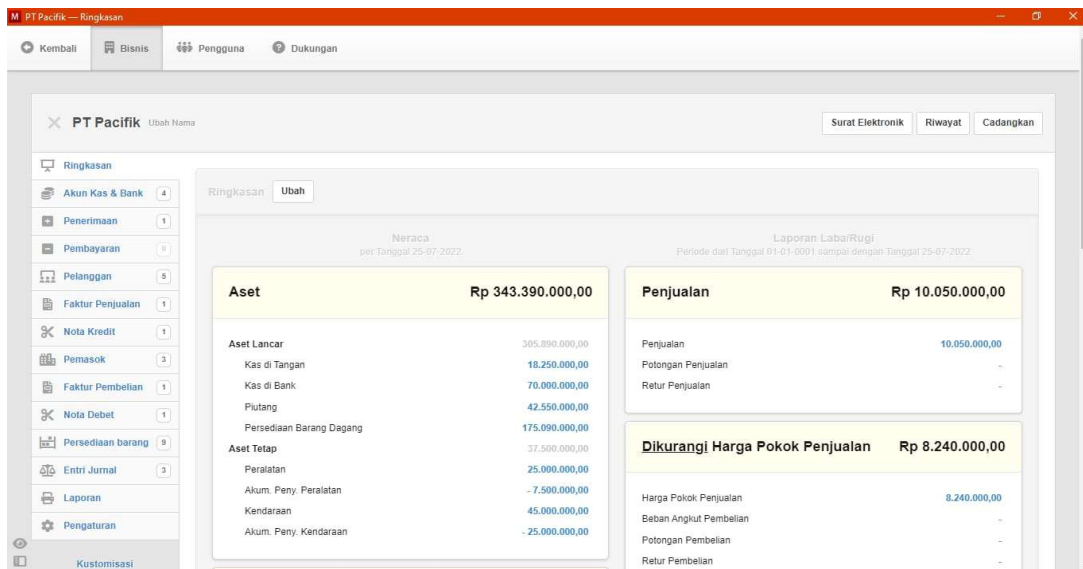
M PT Pacifik — Ringkasan

Kembali Bisnis Pengguna Dukungan

PT Pacifik Ubah Nama

Surat Elektronik Riwayat Cadangkan

Ringkasan
Akun Kas & Bank 4
Penerimaan 1
Pembayaran 0
Pelanggan 5
Faktur Penjualan 1
Nota Kredit 1
Pemasok 3
Faktur Pembelian 1
Nota Debet 1
Persediaan barang 9
Entri Jurnal 3
Laporan
Pengaturan
Kustomisasi

Ringkasan Ubah

Neraca
per Tanggal 25-07-2022

Laporan Laba/Rugi
Periode dari Tanggal 01-01-0001 sampai dengan Tanggal 25-07-2022

| Aset | Rp 343.390.000,00 |
|---|---|
| Aset Lancar | 305.890.000,00 |
| Kas di Tangan | 18.250.000,00 |
| Kas di Bank | 70.000.000,00 |
| Piutang | 42.550.000,00 |
| Persediaan Barang Dagang | 175.090.000,00 |
| Aset Tetap | 37.500.000,00 |
| Peralatan | 25.000.000,00 |
| Akum. Peny. Peralatan | - 7.500.000,00 |
| Kendaraan | 45.000.000,00 |
| Akum. Peny. Kendaraan | - 25.000.000,00 |

| Penjualan | Rp 10.050.000,00 |
|---|---|
| Penjualan | 10.050.000,00 |
| Potongan Penjualan | - |
| Retur Penjualan | - |

| Dikurangi Harga Pokok Penjualan | Rp 8.240.000,00 |
|---|---|
| Harga Pokok Penjualan | 8.240.000,00 |
| Beban Angkut Pembelian | - |
| Potongan Pembelian | - |
| Retur Pembelian | - |